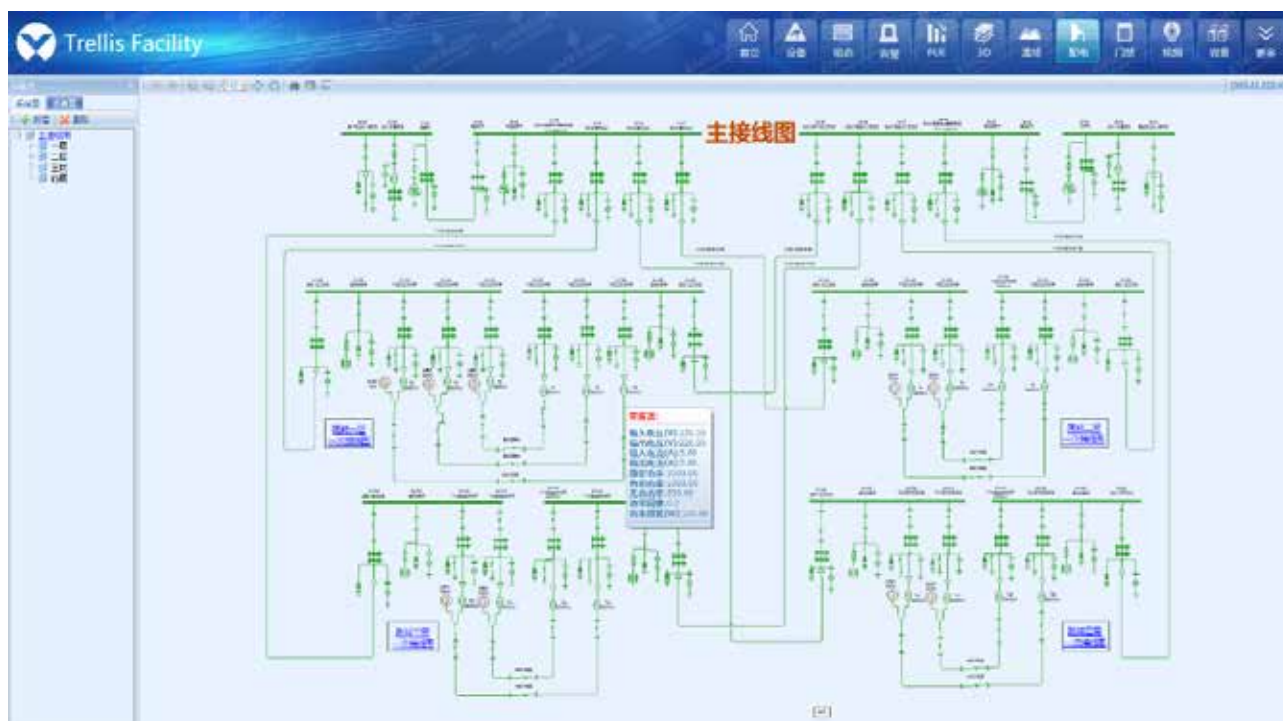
Trellis Facility

首页 设备 报表 告警 PUE 3D 温场 配电 门禁 视频 容量 更多

主接线图

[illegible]

输入电压(V): 220.00
输出电压(V): 220.00
输入电流(A): 5.00
输出电流(A): 5.00
额定功率: 2000.00
有功功率: 1000.00
无功功率: 500.00
功率因数: 0.9
频率(Hz): 50.00